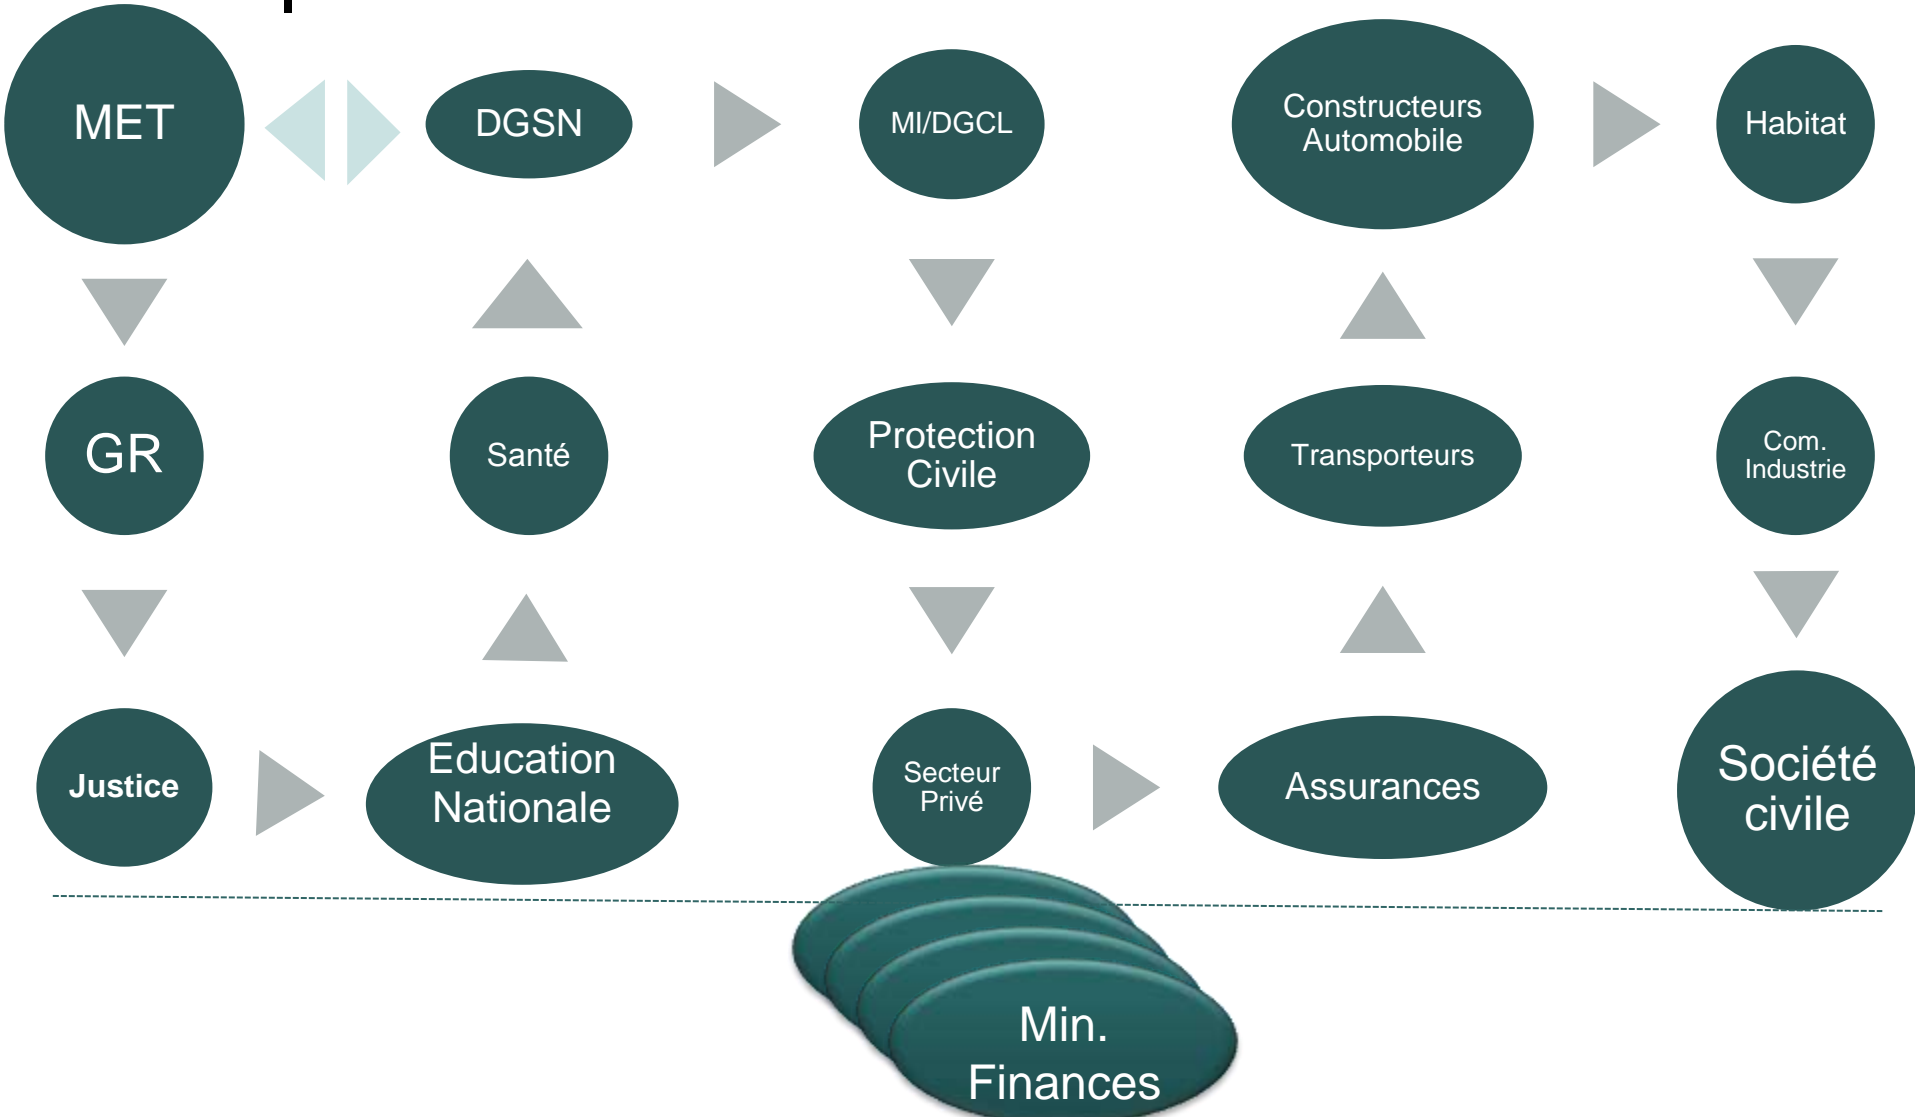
MET

DGSN

MI/DGCL

Constructeurs Automobile

Habitat

GR

Santé

Protection Civile

Transporteurs

Com. Industrie

Justice

Education Nationale

Secteur Privé

Assurances

Société civile

Min. Finances